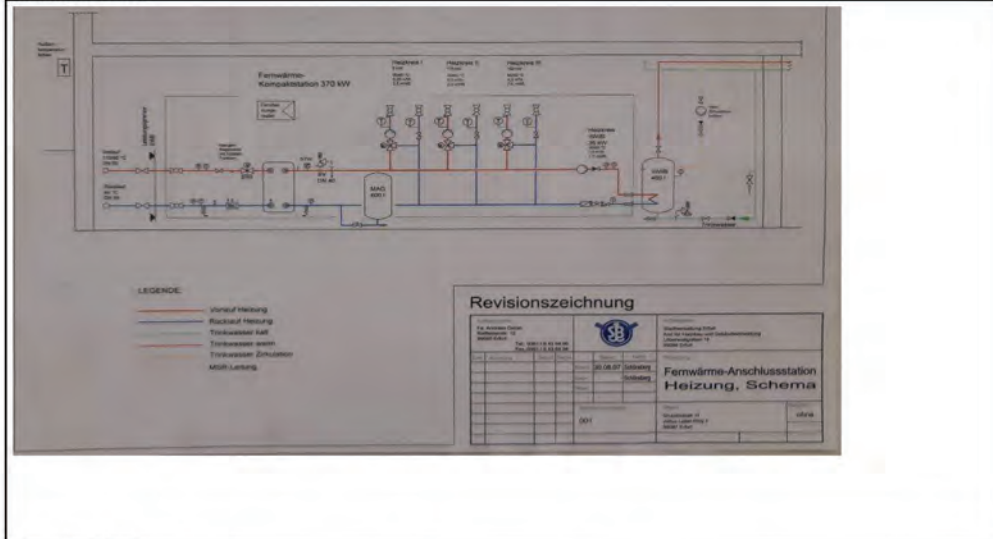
T

Fernwärme-
Kompaktstation 370 kW

Heizkreis I

Heizkreis II

Heizkreis III

Heizkreis

MAG

LEGENDE:

Vorlauf Heizung

Rücklauf Heizung

Trinkwasser kalt

Trinkwasser warm

Trinkwasser Zirkulation

MSR Leitung

Revisionszeichnung

20.08.07

001

Fernwärme-Anschlussstation
Heizung, Schema

ohne